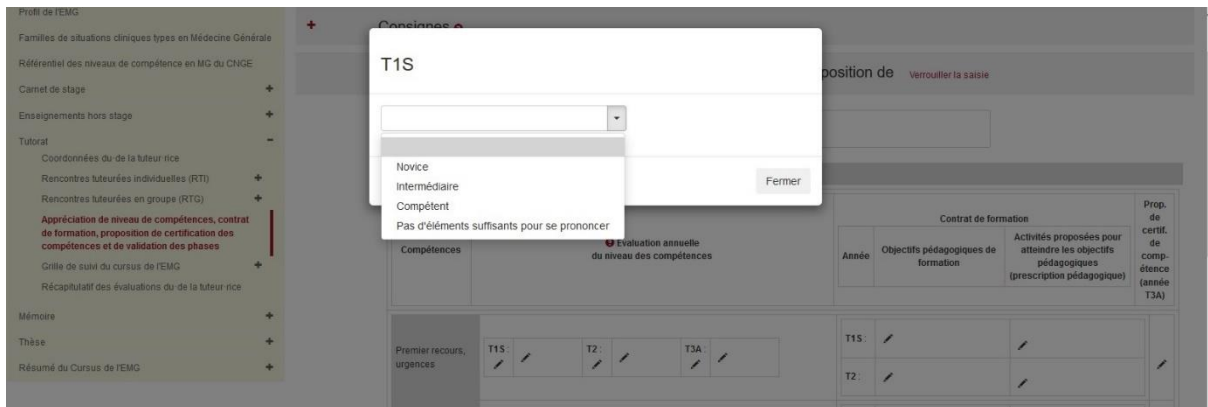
Profil de l'EMG

Familles de situations cliniques types en Médecine Générale

Référentiel des niveaux de compétence en MG du CNGE

Carnet de stage +

Enseignements hors stage +

Tutorat −

Coordonnées du de la tuteur rice

Rencontres tuteurées individuelles (RTI) +

Rencontres tuteurées en groupe (RTG) +

Appréciation de niveau de compétences, contrat de formation, proposition de certification des compétences et de validation des phases

Grille de suivi du cursus de l'EMG +

Récapitulatif des évaluations du de la tuteur rice

Mémoire +

Thèse +

Résumé du Cursus de l'EMG +

+ Consignes

position de Verrouiller la saisie

T1S

Novice
Intermédiaire
Compétent
Pas d'éléments suffisants pour se prononcer

Fermer

| Compétences | Évaluation annuelle du niveau des compétences | Année | Objectifs pédagogiques de formation | Activités proposées pour atteindre les objectifs pédagogiques (prescription pédagogique) | Prop. de certif. de compétence (année T3A) |
|---|---|---|---|---|---|
| | | Contrat de formation | | | |
| Premier recours, urgences | T1S: T2: T3A: | T1S: | | | |
| | | T2: | | | |